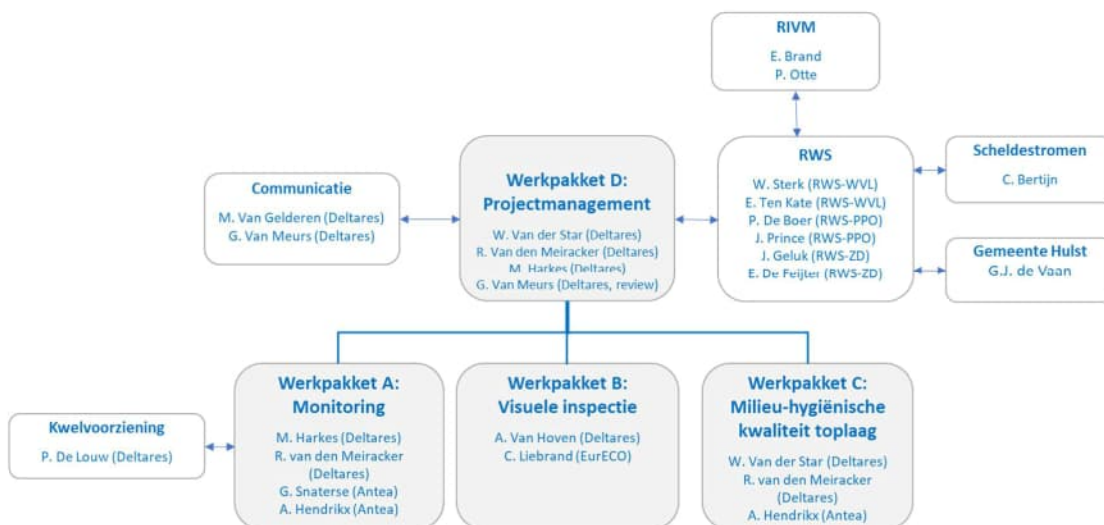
RIVM
E. Brand
P. Otte

Communicatie
M. Van Gelderen (Deltares)
G. Van Meurs (Deltares)

Werkpakket D: Projectmanagement
W. Van der Star (Deltares)
R. Van den Meiracker (Deltares)
M. Harkes (Deltares)
G. Van Meurs (Deltares, review)

RWS
W. Sterk (RWS-WVL)
E. Ten Kate (RWS-WVL)
P. De Boer (RWS-PPO)
J. Prince (RWS-PPO)
J. Geluk (RWS-ZD)
E. De Feijter (RWS-ZD)

Scheldestromen
C. Bertijn

Gemeente Hulst
G.J. de Vaan

Kwelvoorziening
P. De Louw (Deltares)

Werkpakket A: Monitoring
M. Harkes (Deltares)
R. van den Meiracker (Deltares)
G. Snaterse (Antea)
A. Hendrikx (Antea)

Werkpakket B: Visuele inspectie
A. Van Hoven (Deltares)
C. Liebrand (EurECO)

Werkpakket C: Milieu-hygiënische kwaliteit toplaag
W. Van der Star (Deltares)
R. van den Meiracker (Deltares)
A. Hendrikx (Antea)